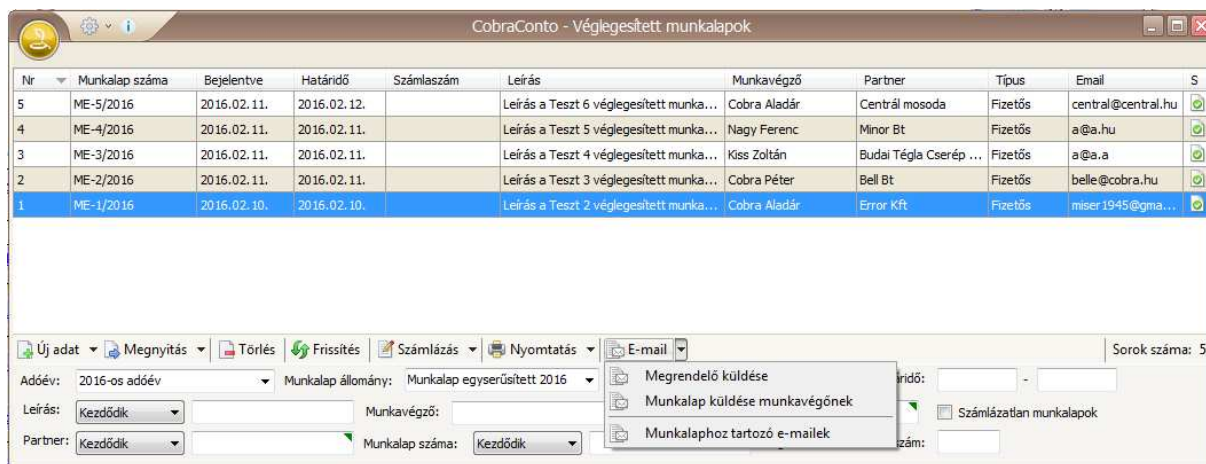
CobraConto - Véglegesített munkalapok

| Nr | Munkalap száma | Bejelentve | Határidő | Számlaszám | Leírás | Munkavégző | Partner | Típus | Email | S |
|---|---|---|---|---|---|---|---|---|---|---|
| 5 | ME-5/2016 | 2016.02.11. | 2016.02.12. | | Leírás a Teszt 6 véglegesített munka... | Cobra Aladár | Centrál mosoda | Fizetős | central@central.hu | |
| 4 | ME-4/2016 | 2016.02.11. | 2016.02.11. | | Leírás a Teszt 5 véglegesített munka... | Nagy Ferenc | Minor Bt | Fizetős | a@a.hu | |
| 3 | ME-3/2016 | 2016.02.11. | 2016.02.11. | | Leírás a Teszt 4 véglegesített munka... | Kiss Zoltán | Budai Tégla Cserép ... | Fizetős | a@a.a | |
| 2 | ME-2/2016 | 2016.02.11. | 2016.02.11. | | Leírás a Teszt 3 véglegesített munka... | Cobra Péter | Bell Bt | Fizetős | belle@cobra.hu | |
| 1 | ME-1/2016 | 2016.02.10. | 2016.02.10. | | Leírás a Teszt 2 véglegesített munka... | Cobra Aladár | Error Kft | Fizetős | miser1945@gma... | |

Új adat | Megnyitás | Törlés | Frissítés | Számlázás | Nyomtatás | E-mail | Sorok száma: 5

Adóév: 2016-os adóév Munkalap állomány: Munkalap egyserűsített 2016
Megrendelő küldése
Munkalap küldése munkavégzőnek
Munkalaphoz tartozó e-mailek
áridő: -
Leírás: Kezdődik Munkavégző:
Számlázatlan munkalapok
Partner: Kezdődik Munkalap száma: Kezdődik
zám: